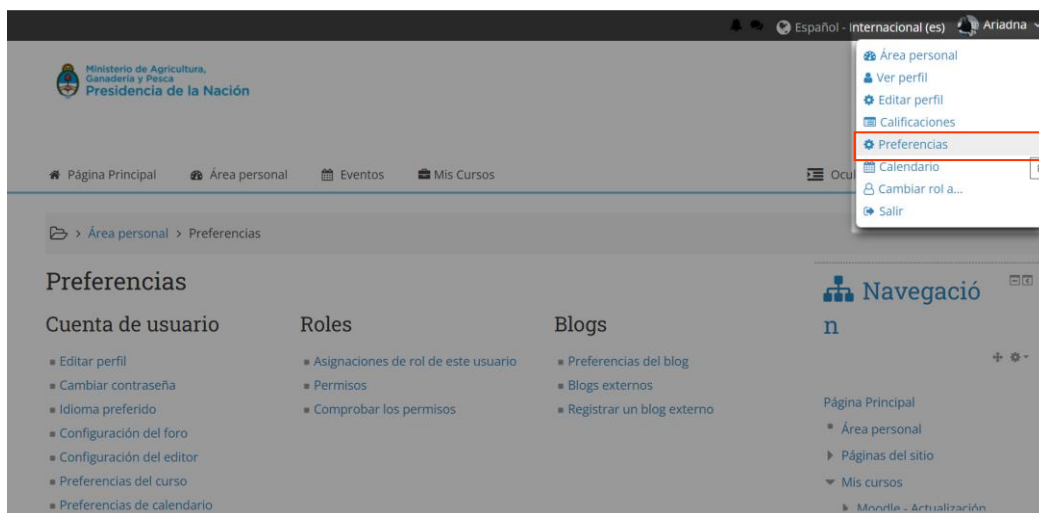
Español - internacional (es) Ariadna

Área personal
Ver perfil
Editar perfil
Calificaciones
Preferencias
Calendario
Cambiar rol a...
Salir

Ministerio de Agricultura, Ganadería y Pesca
Presidencia de la Nación

Página Principal Área personal Eventos Mis Cursos Ocu

› Área personal › Preferencias

Preferencias

Cuenta de usuario
- Editar perfil
- Cambiar contraseña
- Idioma preferido
- Configuración del foro
- Configuración del editor
- Preferencias del curso
- Preferencias de calendario

Roles
- Asignaciones de rol de este usuario
- Permisos
- Comprobar los permisos

Blogs
- Preferencias del blog
- Blogs externos
- Registrar un blog externo

Navegació n

Página Principal
Área personal
Páginas del sitio
Mis cursos
Moodle - Actualización